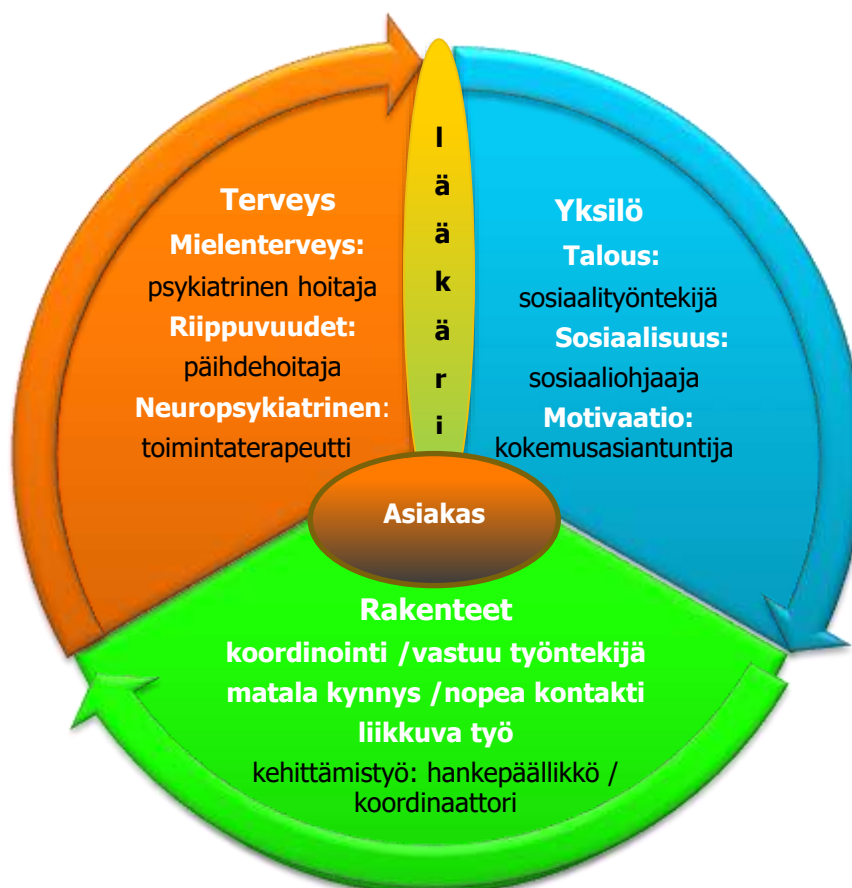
l
ä
ä
k
ä
r
i

Terveys
Mielenterveys:
psykiatrinen hoitaja
Riippuvuudet:
päihdehoitaja
Neuropsykiatrinen:
toimintaterapeutti

Yksilö
Talous:
sosiaalityöntekijä
Sosiaalisuus:
sosiaaliohjaaja
Motivaatio:
kokemusasiantuntija

Asiakas

Rakenteet
koordinointi /vastuu työntekijä
matala kynnys /nopea kontakti
liikkuva työ
kehittämistyö: hankepäällikkö / koordinaattori